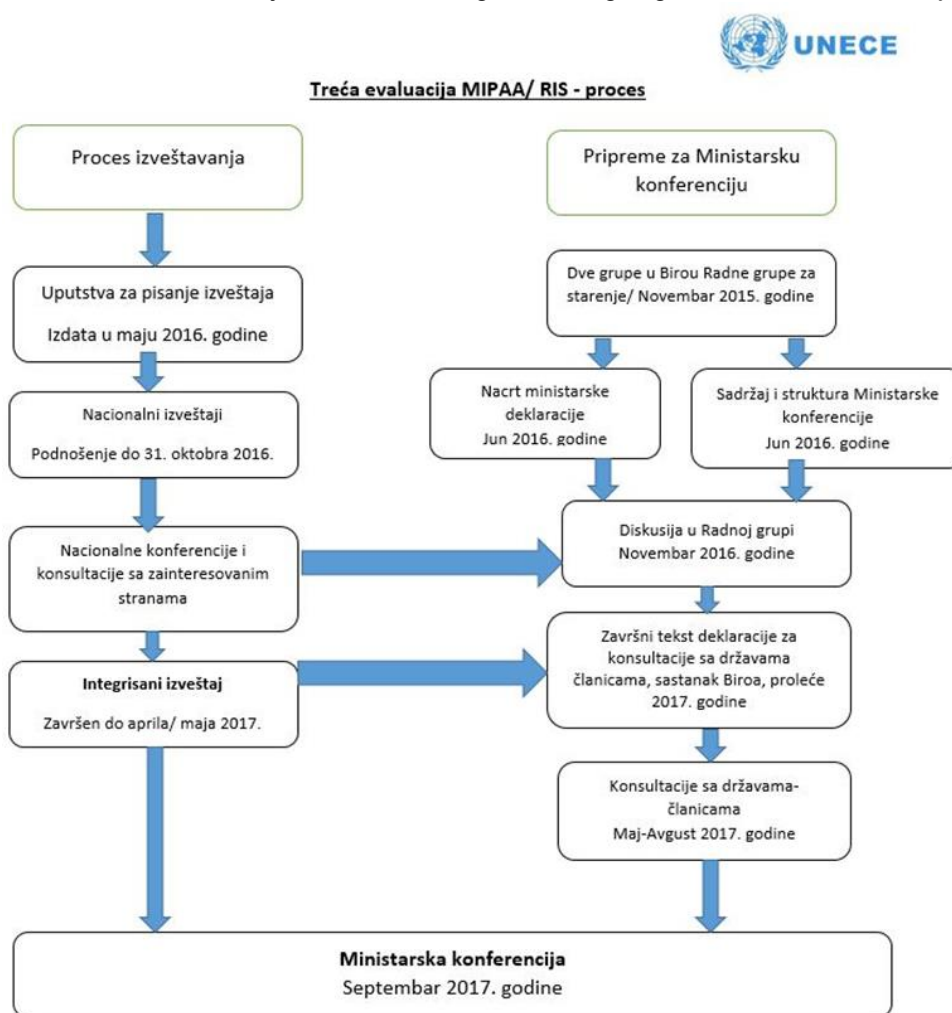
UNECE

Treća evaluacija MIPAA/ RIS - proces

Proces izveštavanja

Uputstva za pisanje izveštaja
Izdata u maju 2016. godine

Nacionalni izveštaji
Podnošenje do 31. oktobra 2016.

Nacionalne konferencije i konsultacije sa zainteresovanim stranama

Integrisani izveštaj
Završen do aprila/ maja 2017.

Pripreme za Ministarsku konferenciju

Dve grupe u Birou Radne grupe za starenje/ Novembar 2015. godine

Nacrt ministarske deklaracije
Jun 2016. godine

Sadržaj i struktura Ministarske konferencije
Jun 2016. godine

Diskusija u Radnoj grupi
Novembar 2016. godine

Završni tekst deklaracije za konsultacije sa državama članicama, sastanak Biroa, proleće 2017. godine

Konsultacije sa državama-članicama
Maj-Avgust 2017. godine

Ministarska konferencija
Septembar 2017. godine